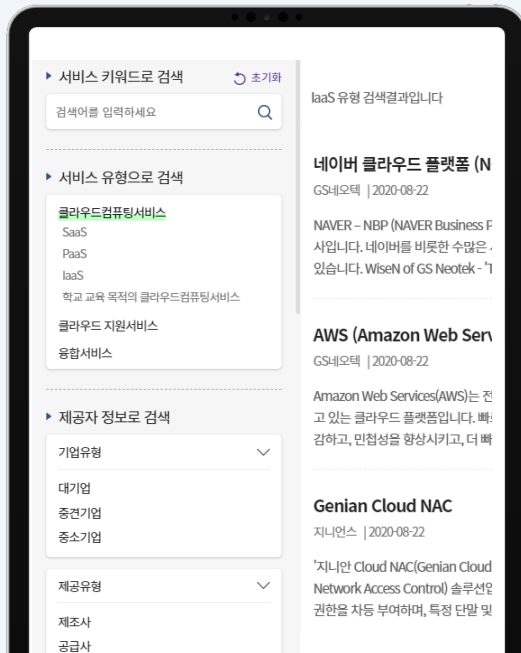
▸ 서비스 키워드로 검색

초기화

검색어를 입력하세요

▸ 서비스 유형으로 검색

클라우드컴퓨팅서비스
SaaS
PaaS
IaaS
학교 교육 목적의 클라우드컴퓨팅서비스
클라우드 지원서비스
융합서비스

▸ 제공자 정보로 검색

기업유형
대기업
중견기업
중소기업

제공유형
제조사
공급사

IaaS 유형 검색결과입니다

네이버 클라우드 플랫폼 (N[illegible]
GS네오텍 | 2020-08-22
NAVER – NBP (NAVER Business P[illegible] 사입니다. 네이버를 비롯한 수많은 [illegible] 있습니다. WiseN of GS Neotek - '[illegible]

AWS (Amazon Web Serv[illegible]
GS네오텍 | 2020-08-22
Amazon Web Services(AWS)는 전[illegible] 고 있는 클라우드 플랫폼입니다. 빠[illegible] 감하고, 민첩성을 향상시키고, 더 빠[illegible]

Genian Cloud NAC
지니언스 | 2020-08-22
'지니안 Cloud NAC(Genian Cloud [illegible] Network Access Control) 솔루션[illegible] 권한을 차등 부여하며, 특정 단말 및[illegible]